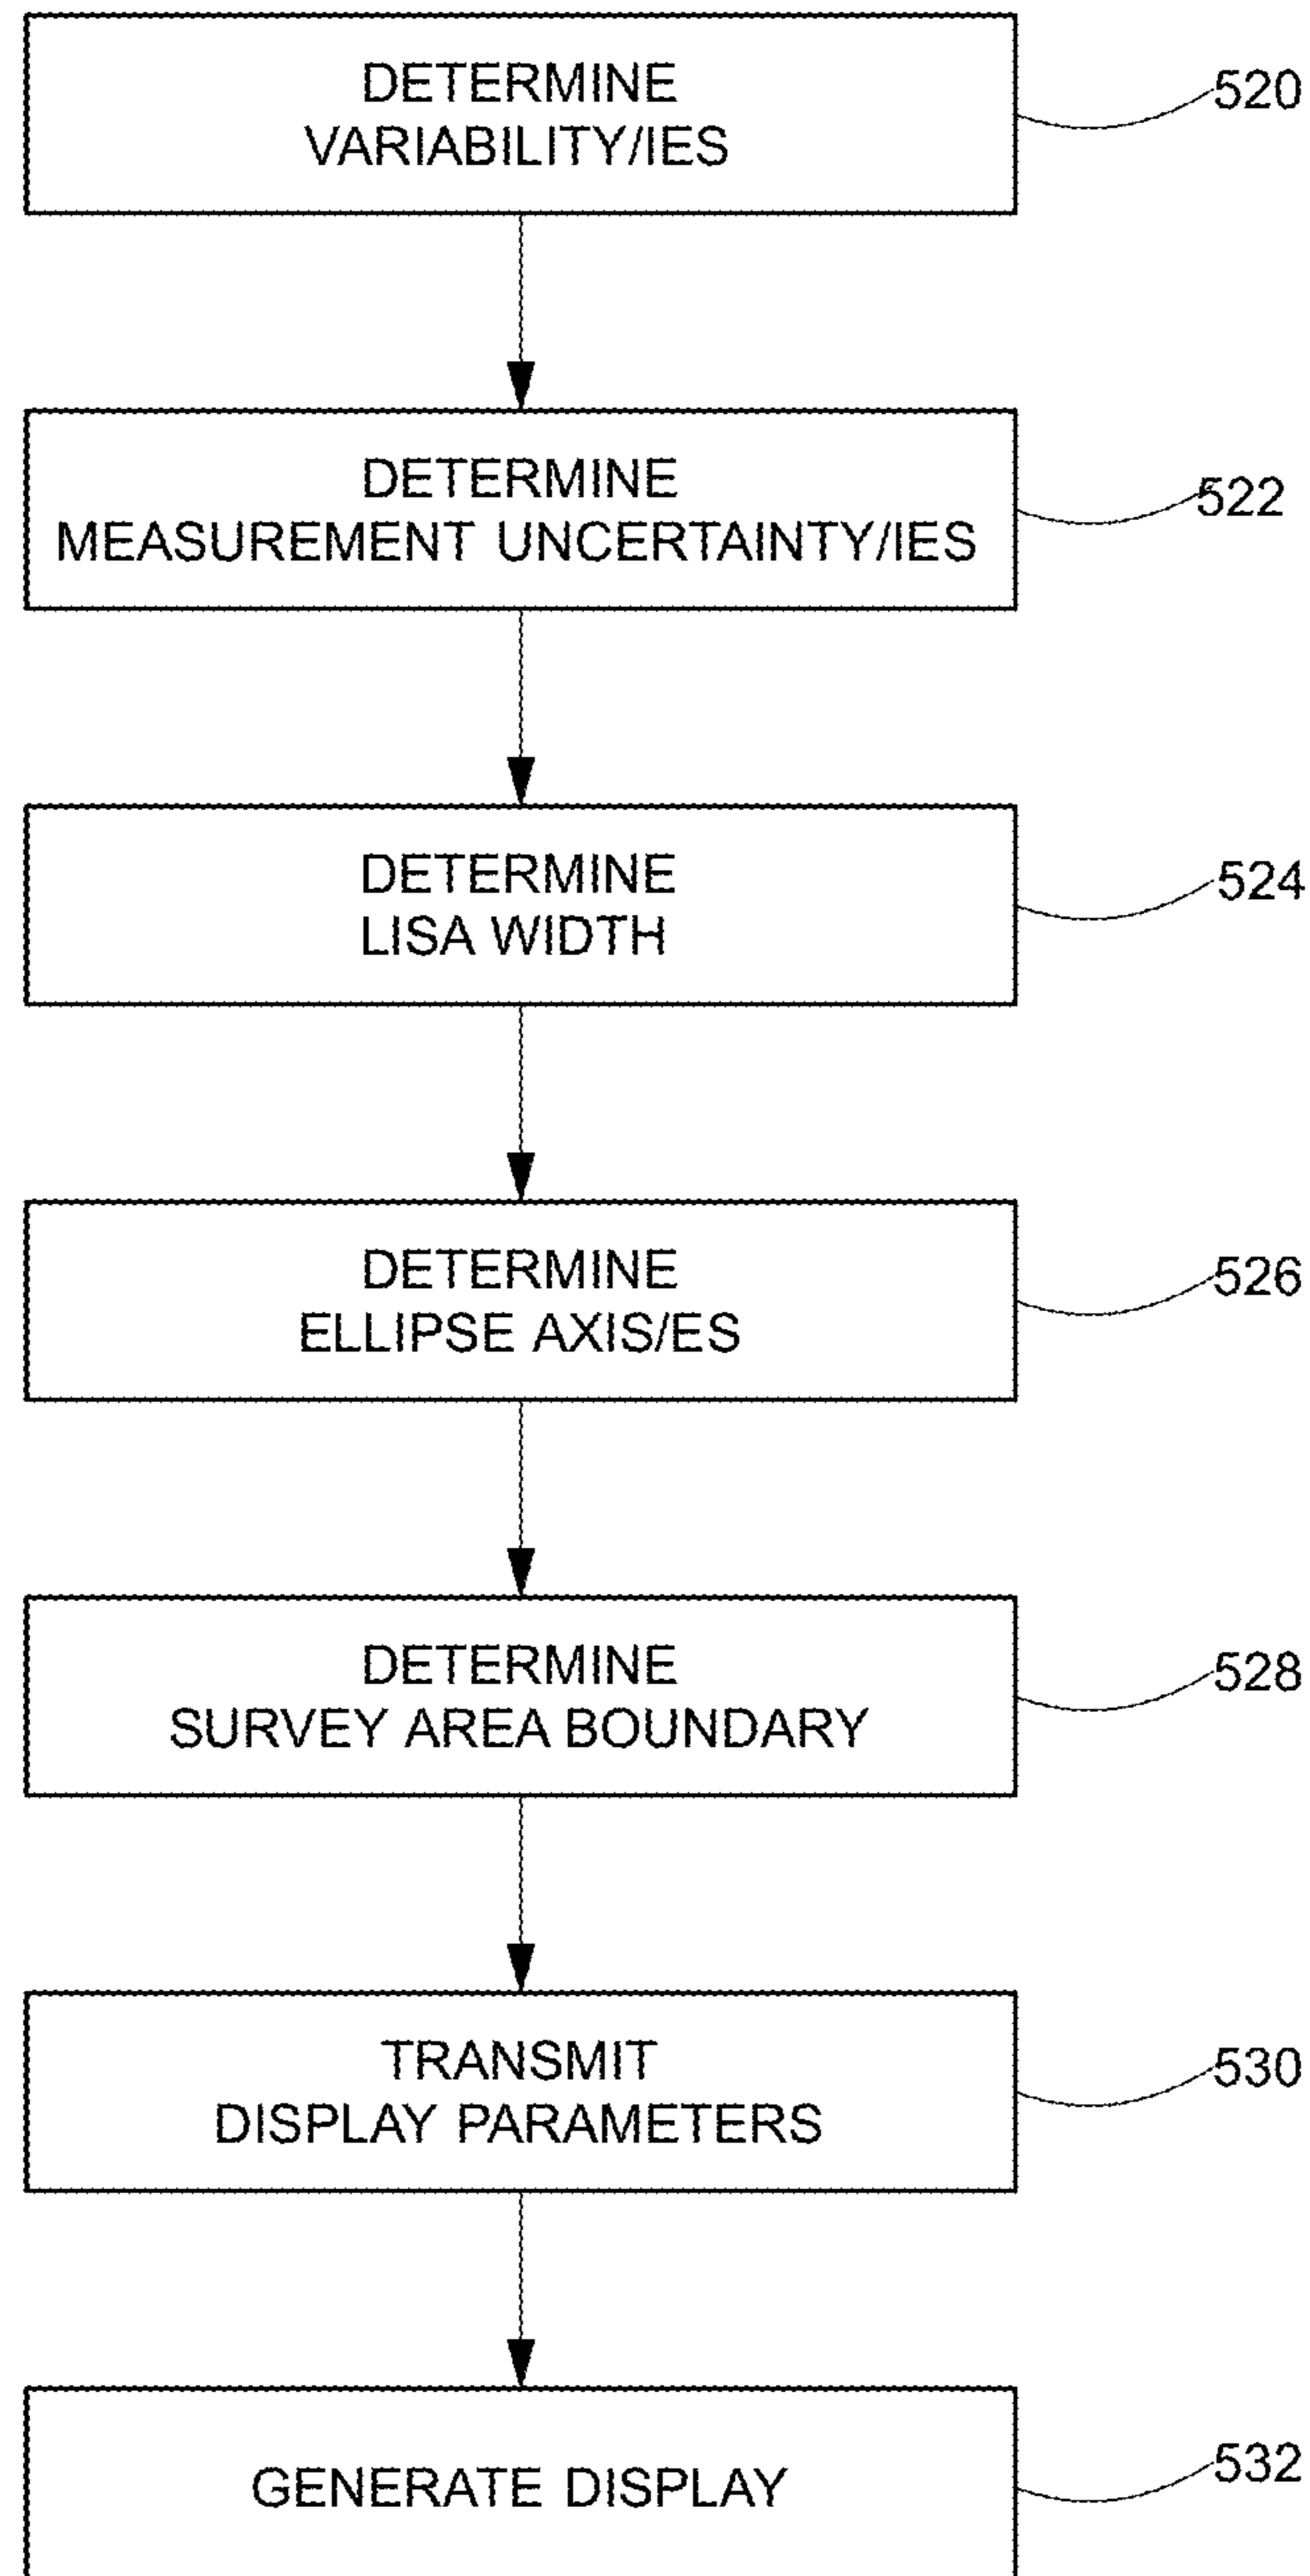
DETERMINE VARIABILITY/IES

520

DETERMINE MEASUREMENT UNCERTAINTY/IES

522

DETERMINE LISA WIDTH

524

DETERMINE ELLIPSE AXIS/ES

526

DETERMINE SURVEY AREA BOUNDARY

528

TRANSMIT DISPLAY PARAMETERS

530

GENERATE DISPLAY

532